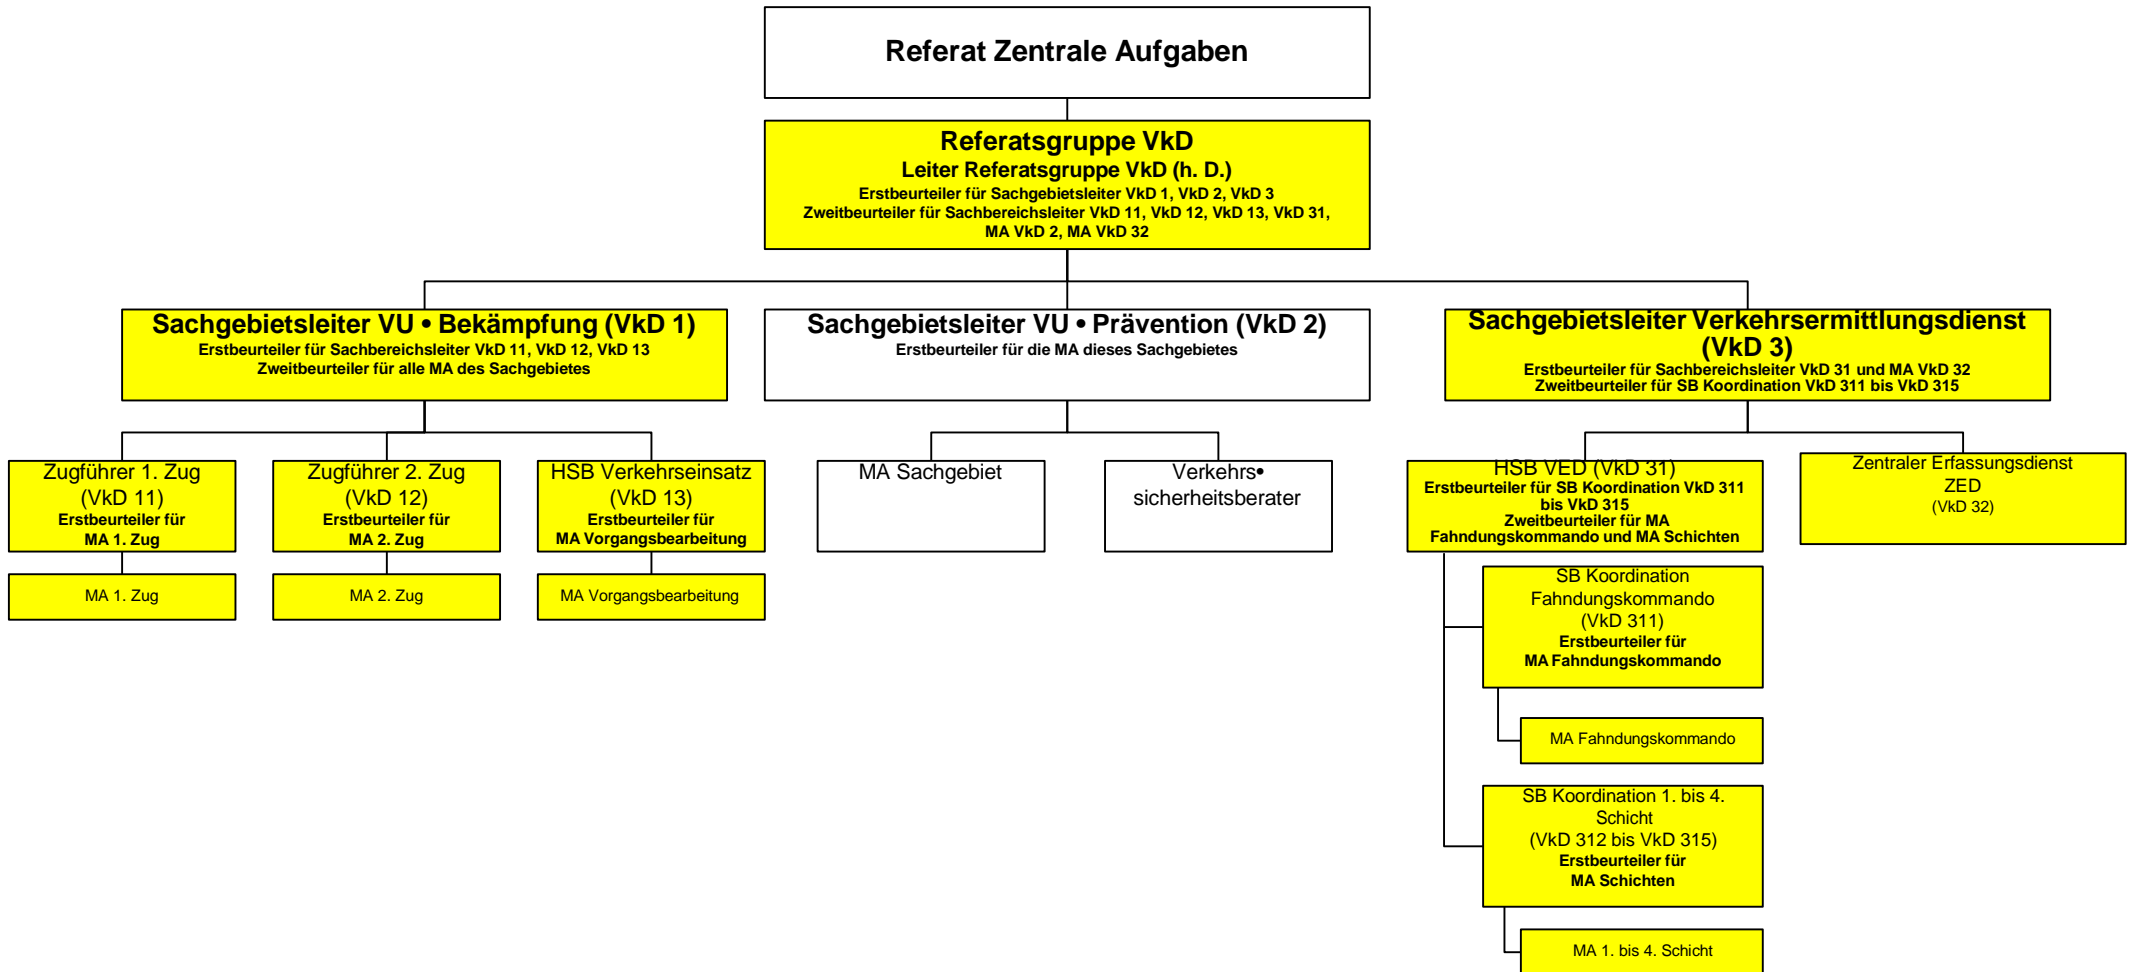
Referat Zentrale Aufgaben

Referatsgruppe VkD
Leiter Referatsgruppe VkD (h. D.)
Erstbeurteiler für Sachgebietsleiter VkD 1, VkD 2, VkD 3
Zweitbeurteiler für Sachbereichsleiter VkD 11, VkD 12, VkD 13, VkD 31, MA VkD 2, MA VkD 32

Sachgebietsleiter VU • Bekämpfung (VkD 1)
Erstbeurteiler für Sachbereichsleiter VkD 11, VkD 12, VkD 13
Zweitbeurteiler für alle MA des Sachgebietes

Sachgebietsleiter VU • Prävention (VkD 2)
Erstbeurteiler für die MA dieses Sachgebietes

Sachgebietsleiter Verkehrsermittlungsdienst (VkD 3)
Erstbeurteiler für Sachbereichsleiter VkD 31 und MA VkD 32
Zweitbeurteiler für SB Koordination VkD 311 bis VkD 315

Zugführer 1. Zug (VkD 11)
Erstbeurteiler für MA 1. Zug

Zugführer 2. Zug (VkD 12)
Erstbeurteiler für MA 2. Zug

HSB Verkehrseinsatz (VkD 13)
Erstbeurteiler für MA Vorgangsbearbeitung

MA Sachgebiet

Verkehrs• sicherheitsberater

HSB VED (VkD 31)
Erstbeurteiler für SB Koordination VkD 311 bis VkD 315
Zweitbeurteiler für MA Fahndungskommando und MA Schichten

Zentraler Erfassungsdienst ZED (VkD 32)

MA 1. Zug

MA 2. Zug

MA Vorgangsbearbeitung

SB Koordination Fahndungskommando (VkD 311)
Erstbeurteiler für MA Fahndungskommando

MA Fahndungskommando

SB Koordination 1. bis 4. Schicht (VkD 312 bis VkD 315)
Erstbeurteiler für MA Schichten

MA 1. bis 4. Schicht